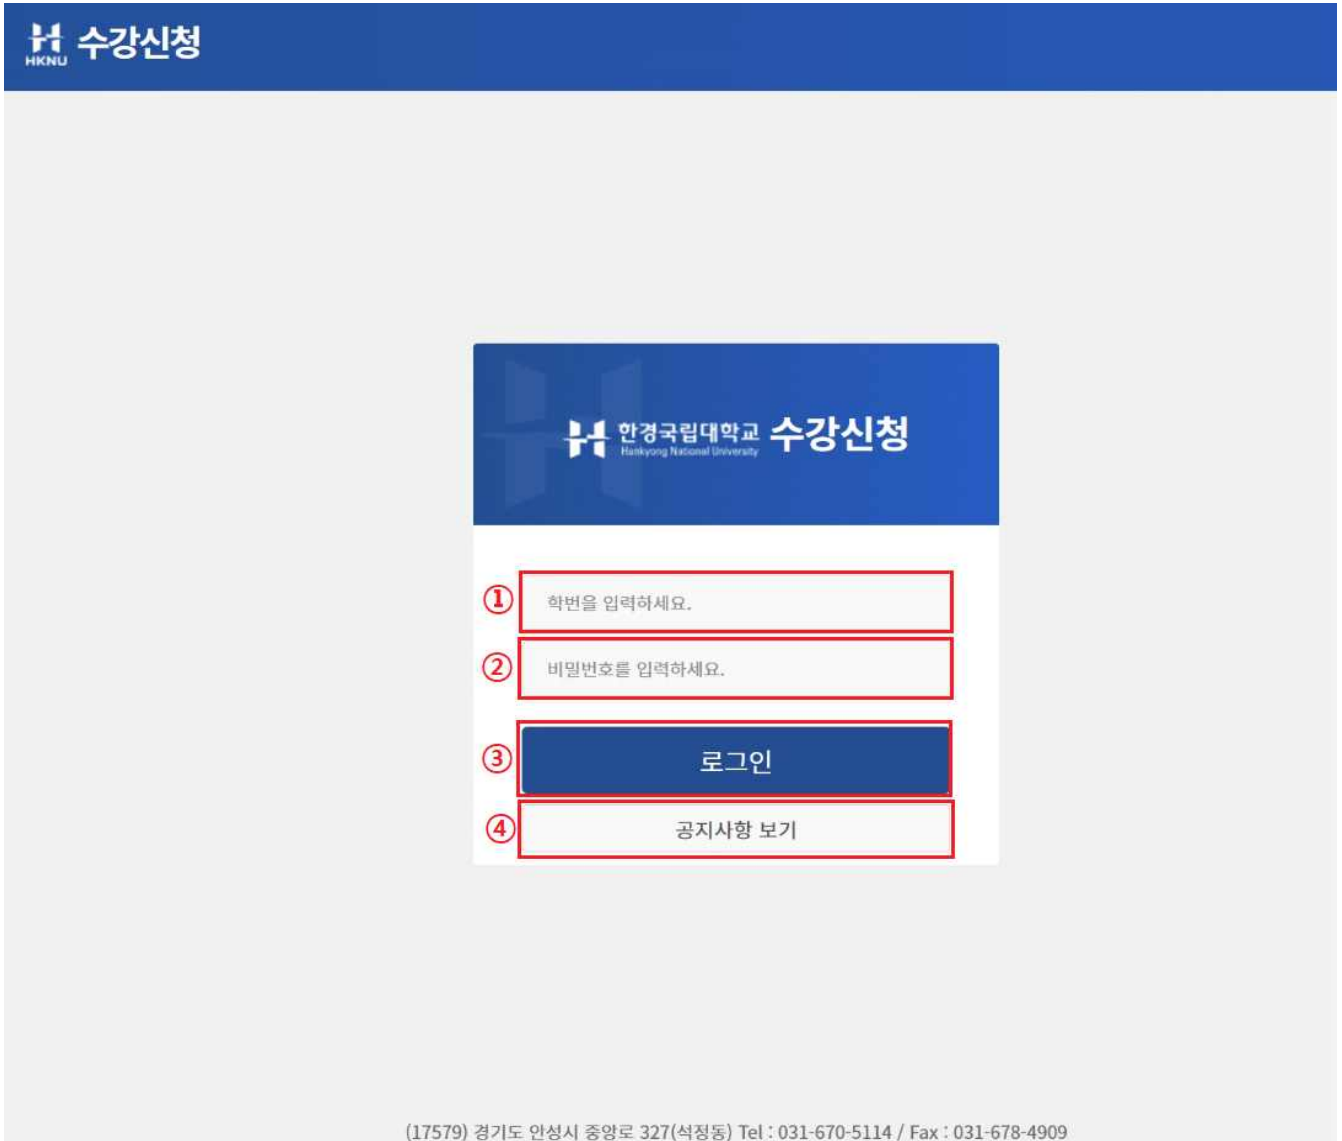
HKNU 수강신청

한경국립대학교 Hankyong National University 수강신청

①
학번을 입력하세요.

②
비밀번호를 입력하세요.

③
로그인

④
공지사항 보기

(17579) 경기도 안성시 중앙로 327(석정동) Tel : 031-670-5114 / Fax : 031-678-4909